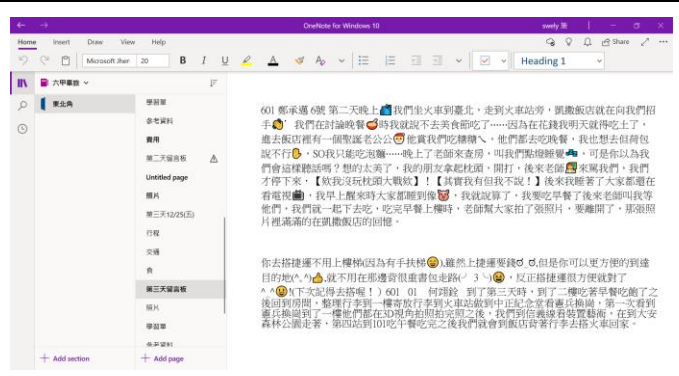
OneNote for Windows 10

swely

Home Insert Draw View Help

Share

Microsoft Jher 20 B I U

Heading 1

六甲藝數

東北角

學習單

參考資料

費用

第二天留言板

Untitled page

照片

第三天12/25(五)

行程

交通

食

第三天留言板

照片

學習單

+ Add section

+ Add page

601 鄭承遠 6號 第二天晚上 我們坐火車到臺北，走到火車站旁，凱撒飯店就在向我們招手 。我們在討論晚餐 時我就說不去美食節吃了……因為在花錢我明天就得吃土了，進去飯店裡有一個墅蜜老公公 他賣我們吃糖糖 。他們都去吃晚餐，我也想去但荷包說不行 。SO我只能吃泡麵……晚上了老師來查房，叫我們集體睡覺 ，可是你以為我們會這樣聽話嗎？想的太美了，我的朋友拿起枕頭，開打，後來老師 來罵我們，我們才停下來，【欸我沒玩枕頭大戰欸】！【其實我有但我不說！】後來我睡著了大家都還在看電視 ，我早上醒來時大家都睡到像 ，我就沒算了，我要吃早餐了後來老師叫我等他們，我們就一起下去吃，吃完早餐上樓時，老師幫大家拍了張照片，要離開了，那張照片裡滿滿的在凱撒飯店的回憶。

你去搭捷運不用上樓梯(因為有手扶梯 ),雖然上捷運要錢σ σ,但是你可以更方便的到達目的地(^_^) ,就不用在那邊背很重書包走路(ˊ 3 ˋ) ，反正搭捷運很方便就對了 ^_^ (下次記得去搭喔！) 601 01 何翊鈴 到了第三天時，到了二樓吃著早餐吃飽了之後回到房間，整理行李到一樓寄放行李到火車站做到中正紀念堂看憲兵換崗，第一次看到憲兵換崗到了一樓他們都在3D視角拍照和完照之後，我們到信義線看裝置藝術，在到大安森林公園走著，第四站到101吃午餐吃完之後我們就會到飯店背著行李去搭火車回家。